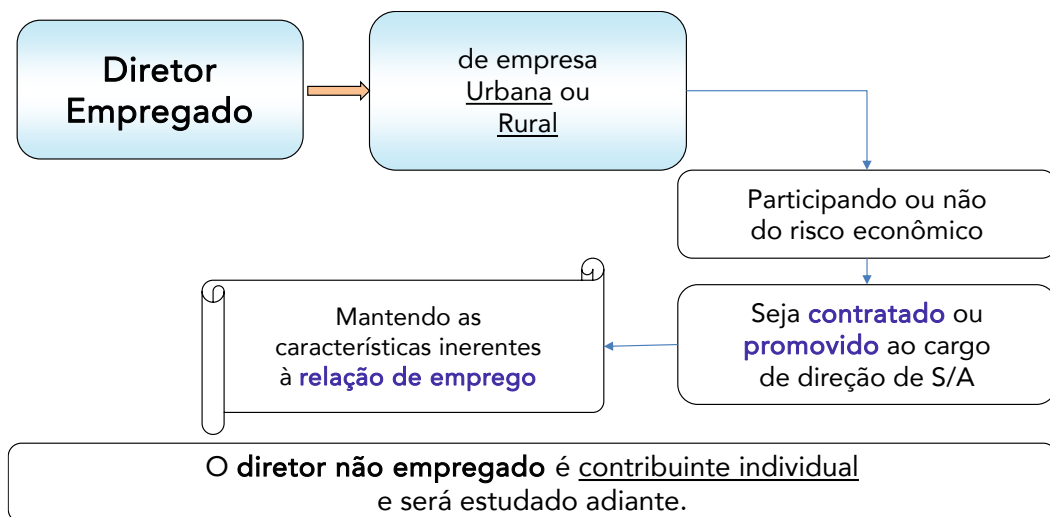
Diretor Empregado

de empresa Urbana ou Rural

Participando ou não do risco econômico

Seja contratado ou promovido ao cargo de direção de S/A

Mantendo as características inerentes à relação de emprego

O diretor não empregado é contribuinte individual e será estudado adiante.